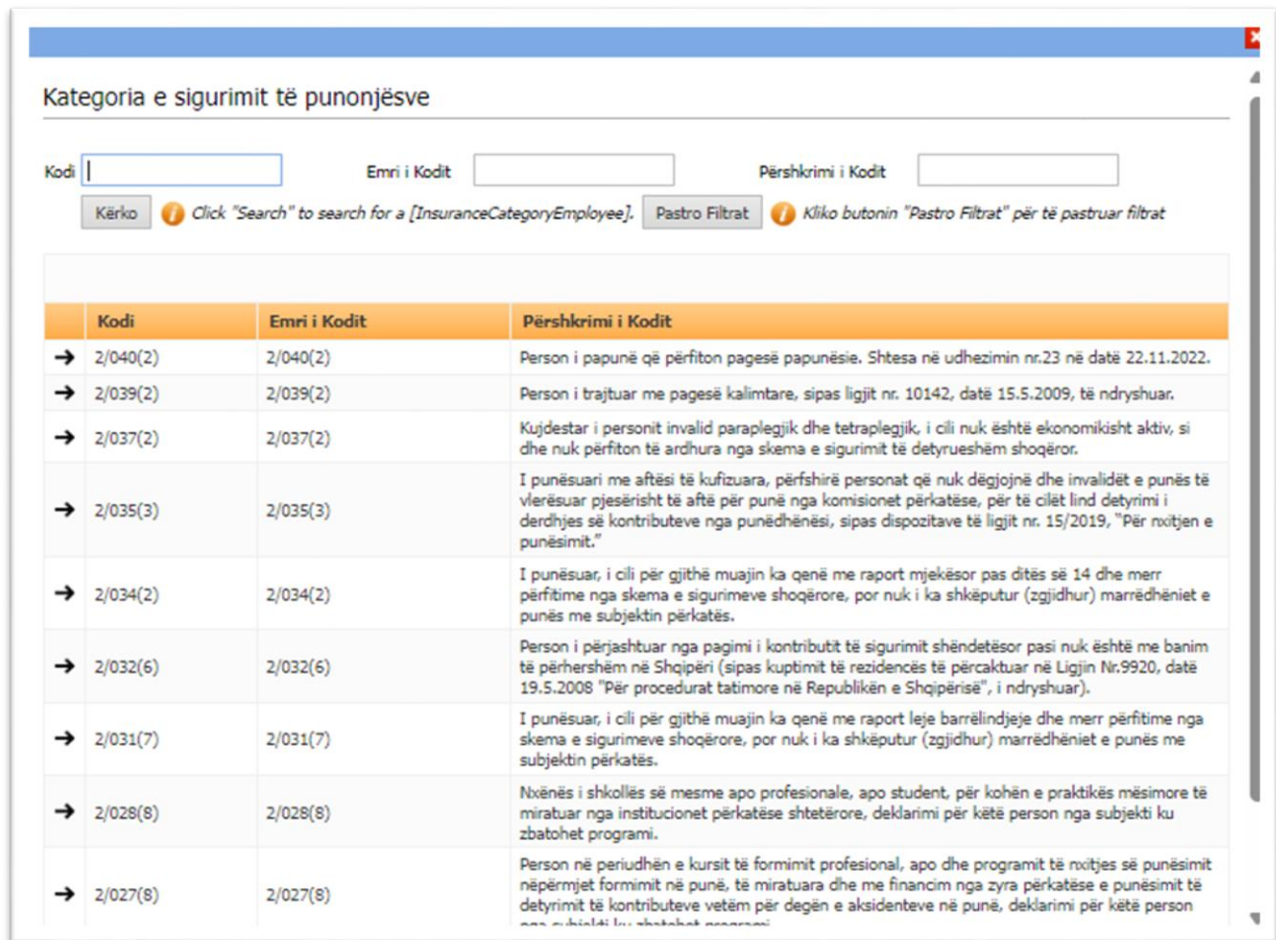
Kategoria e sigurimit të punonjësve

Kodi | Emri i Kodit | Përshkrimi i Kodit

Kërko Click "Search" to search for a [InsuranceCategoryEmployee]. Pastro Filtrat Kliko butonin "Pastro Filtrat" për të pastruar filtrat

| | Kodi | Emri i Kodit | Përshkrimi i Kodit |
|---|---|---|---|
| → | 2/040(2) | 2/040(2) | Person i papunë që përfiton pagesë papunësie. Shtesa në udhezimin nr.23 në datë 22.11.2022. |
| → | 2/039(2) | 2/039(2) | Person i trajtuar me pagesë kalimtare, sipas ligjit nr. 10142, datë 15.5.2009, të ndryshuar. |
| → | 2/037(2) | 2/037(2) | Kujdestar i personit invalid paraplegjik dhe tetraplegjik, i cili nuk është ekonomikisht aktiv, si dhe nuk përfiton të ardhura nga skema e sigurimit të detyrueshëm shoqëror. |
| → | 2/035(3) | 2/035(3) | I punësuari me aftësi të kufizuara, përfshirë personat që nuk dëgjojnë dhe invalidët e punës të vlerësuar pjesërisht të aftë për punë nga komisionet përkatëse, për të cilët lind detyrimi i derdhjes së kontributeve nga punëdhënësi, sipas dispozitave të ligjit nr. 15/2019, "Për nxitjen e punësimit." |
| → | 2/034(2) | 2/034(2) | I punësuar, i cili për gjithë muajin ka qenë me raport mjekësor pas ditës së 14 dhe merr përfitime nga skema e sigurimeve shoqërore, por nuk i ka shkëputur (zgjidhur) marrëdhëniet e punës me subjektin përkatës. |
| → | 2/032(6) | 2/032(6) | Person i përjashtuar nga pagimi i kontributit të sigurimit shëndetësor pasi nuk është me banim të përhershëm në Shqipëri (sipas kuptimit të rezidencës të përcaktuar në Ligjin Nr.9920, datë 19.5.2008 "Për procedurat tatimore në Republikën e Shqipërisë", i ndryshuar). |
| → | 2/031(7) | 2/031(7) | I punësuar, i cili për gjithë muajin ka qenë me raport leje barrëlindjeje dhe merr përfitime nga skema e sigurimeve shoqërore, por nuk i ka shkëputur (zgjidhur) marrëdhëniet e punës me subjektin përkatës. |
| → | 2/028(8) | 2/028(8) | Nxënës i shkollës së mesme apo profesionale, apo student, për kohën e praktikës mësimore të miratuar nga institucionet përkatëse shtetërore, deklarimi për këtë person nga subjekti ku zbatohet programi. |
| → | 2/027(8) | 2/027(8) | Person në periudhën e kursit të formimit profesional, apo dhe programit të nxitjes së punësimit nëpërmjet formimit në punë, të miratuara dhe me financim nga zyra përkatëse e punësimit të detyrimit të kontributeve vetëm për degën e aksidenteve në punë, deklarimi për këtë person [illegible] |